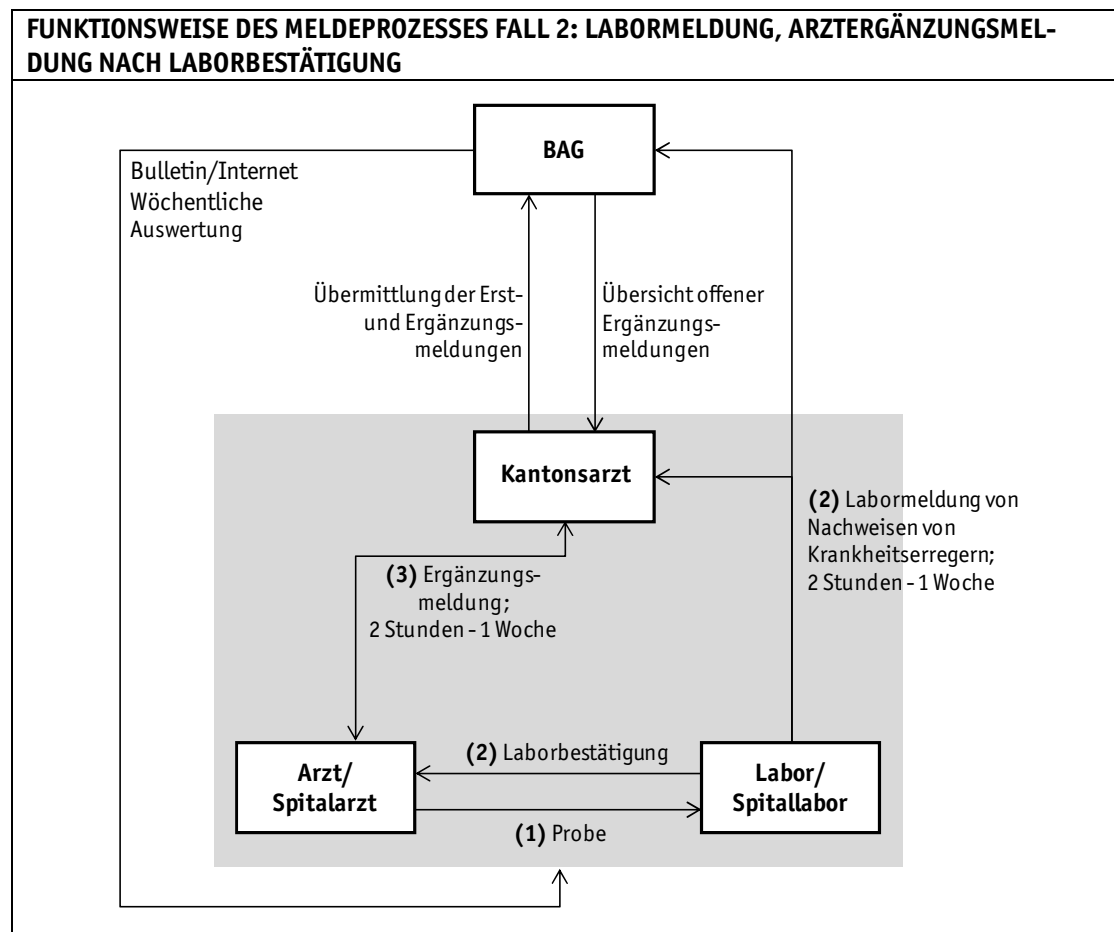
FUNKTIONSWEISE DES MELDEPROZESSES FALL 2: LABORMELDUNG, ARZTERGÄNZUNGSMELDUNG NACH LABORBESTÄTIGUNG

BAG

Bulletin/Internet
Wöchentliche
Auswertung

Übermittlung der Erst- und Ergänzungsmeldungen

Übersicht offener Ergänzungsmeldungen

Kantonsarzt

**(2)** Labormeldung von Nachweisen von Krankheitserregern;
2 Stunden - 1 Woche

**(3)** Ergänzungsmeldung;
2 Stunden - 1 Woche

Arzt/
Spitalarzt

**(2)** Laborbestätigung

Labor/
Spitallabor

**(1)** Probe